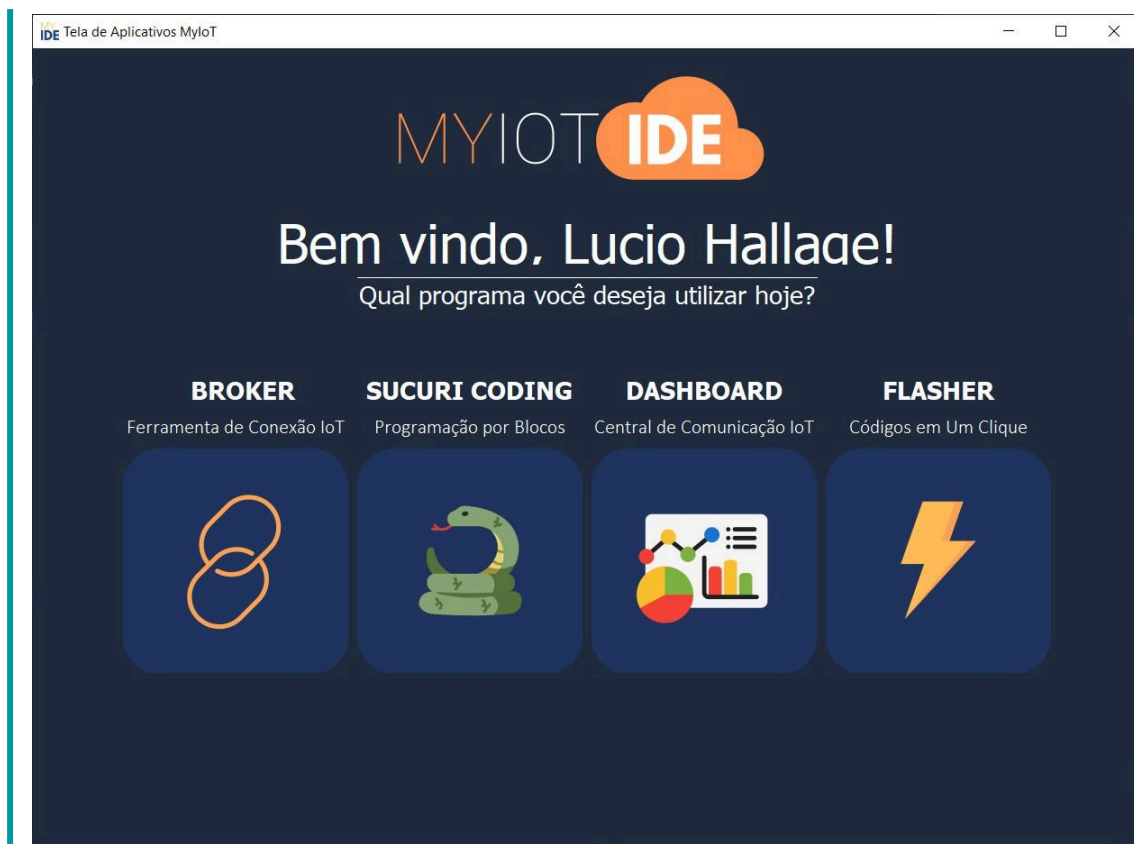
IDE Tela de Aplicativos MyIoT

MYIOT IDE

Bem vindo, Lucio Hallage!

Qual programa você deseja utilizar hoje?

BROKER
Ferramenta de Conexão IoT

SUCURI CODING
Programação por Blocos

DASHBOARD
Central de Comunicação IoT

FLASHER
Códigos em Um Clique